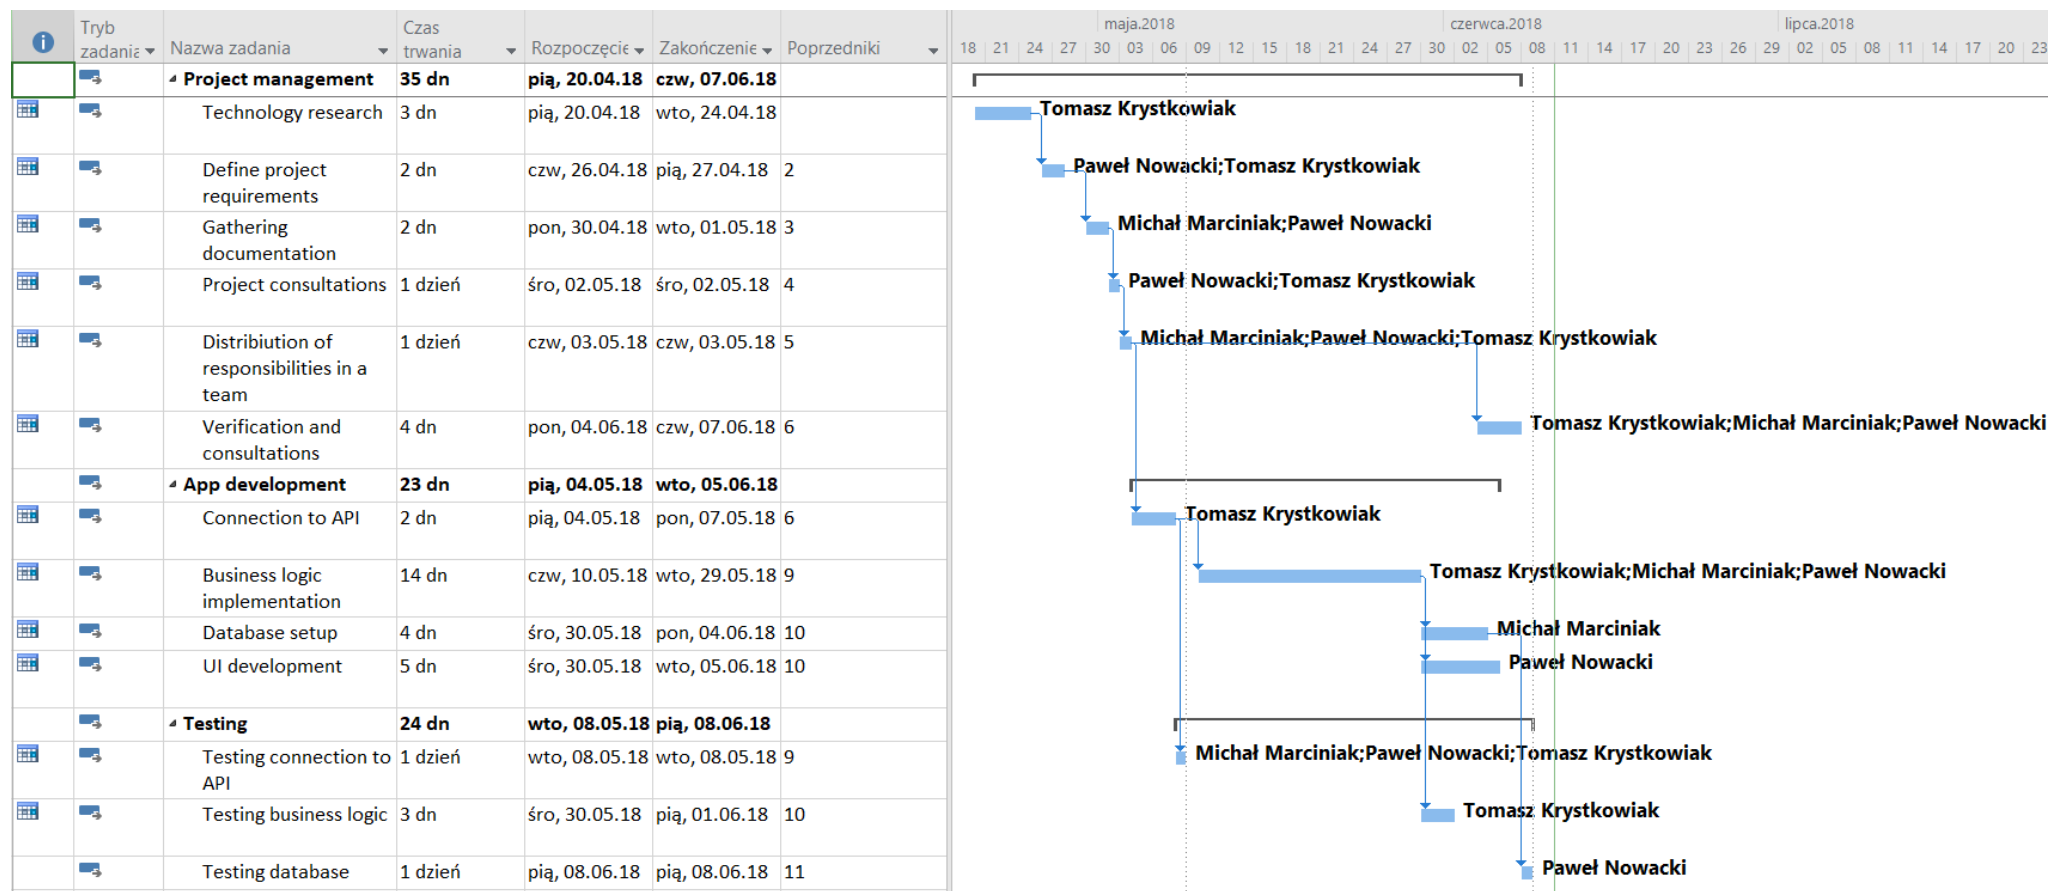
| | Tryb zadania | Nazwa zadania | Czas trwania | Rozpoczęcie | Zakończenie | Poprzedniki |
|---|---|---|---|---|---|---|
| | | Project management | 35 dn | pią, 20.04.18 | czw, 07.06.18 | |
| | | Technology research | 3 dn | pią, 20.04.18 | wto, 24.04.18 | |
| | | Define project requirements | 2 dn | czw, 26.04.18 | pią, 27.04.18 | 2 |
| | | Gathering documentation | 2 dn | pon, 30.04.18 | wto, 01.05.18 | 3 |
| | | Project consultations | 1 dzień | śro, 02.05.18 | śro, 02.05.18 | 4 |
| | | Distribiution of responsibilities in a team | 1 dzień | czw, 03.05.18 | czw, 03.05.18 | 5 |
| | | Verification and consultations | 4 dn | pon, 04.06.18 | czw, 07.06.18 | 6 |
| | | App development | 23 dn | pią, 04.05.18 | wto, 05.06.18 | |
| | | Connection to API | 2 dn | pią, 04.05.18 | pon, 07.05.18 | 6 |
| | | Business logic implementation | 14 dn | czw, 10.05.18 | wto, 29.05.18 | 9 |
| | | Database setup | 4 dn | śro, 30.05.18 | pon, 04.06.18 | 10 |
| | | UI development | 5 dn | śro, 30.05.18 | wto, 05.06.18 | 10 |
| | | Testing | 24 dn | wto, 08.05.18 | pią, 08.06.18 | |
| | | Testing connection to API | 1 dzień | wto, 08.05.18 | wto, 08.05.18 | 9 |
| | | Testing business logic | 3 dn | śro, 30.05.18 | pią, 01.06.18 | 10 |
| | | Testing database | 1 dzień | pią, 08.06.18 | pią, 08.06.18 | 11 |

maja.2018 czerwca.2018 lipca.2018
18 21 24 27 30 03 06 09 12 15 18 21 24 27 30 02 05 08 11 14 17 20 23 26 29 02 05 08 11 14 17 20 23

Tomasz Krystkowiak
Paweł Nowacki;Tomasz Krystkowiak
Michał Marciniak;Paweł Nowacki
Paweł Nowacki;Tomasz Krystkowiak
Michał Marciniak;Paweł Nowacki;Tomasz Krystkowiak
Tomasz Krystkowiak;Michał Marciniak;Paweł Nowacki
Tomasz Krystkowiak
Tomasz Krystkowiak;Michał Marciniak;Paweł Nowacki
Michał Marciniak
Paweł Nowacki
Michał Marciniak;Paweł Nowacki;Tomasz Krystkowiak
Tomasz Krystkowiak
Paweł Nowacki